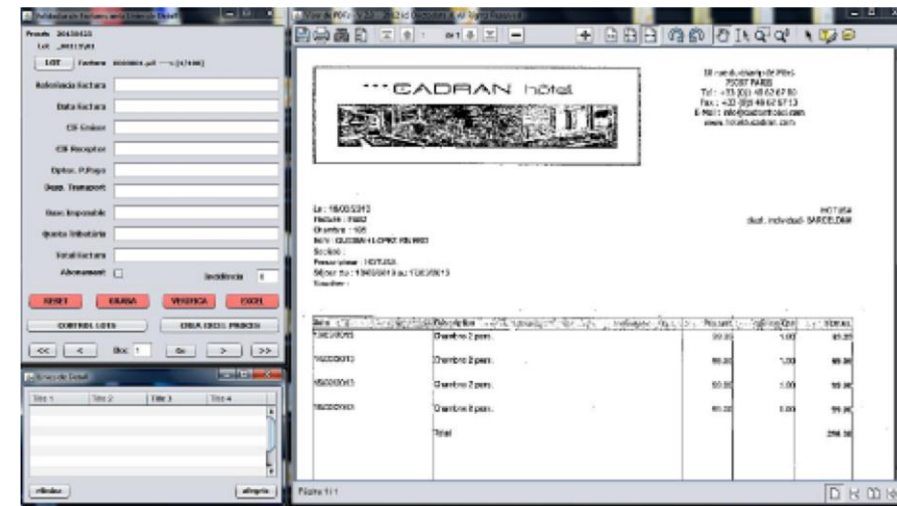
Proiect: 20130433
Lot: _20131501

LOT

Referinta factura
Data factura
CIF Emitent
CIF Receptor
Optiuni P.Plata
Desc. Transport
Baza Impozabila
Quota tributaria
Total factura
Abonament
Incidencia

RESET
SALVARE
VERIFICA
EXCEL

CONTROL LOTE
CREA EXCEL PROCES

<<
<
Doc 1
Go
>
>>

Titlu 1
Titlu 2
Titlu 3
Titlu 4

Inchide
Alegere

CADRAN hôtel

10 rue du champ de Mars
75007 PARIS
Tel : +33 (0)1 40 62 67 00
Fax : +33 (0)1 40 62 67 13
E-Mail : info@cadranhotel.com
www.hotelducadran.com

Le : 18/03/2013
Facture : 9882
Chambre : 105
NOM : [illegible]
Société :
Prescripteur : HOTUSA
Séjour du : 13/03/2013 au 17/03/2013
Voucher :

HOTUSA
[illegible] SARCELDAN

| Date | Description | Montant | Quantité | Total |
|---|---|---|---|---|
| 13/03/2013 | Chambre 2 pers. | 99.30 | 1.00 | 99.30 |
| 14/03/2013 | Chambre 2 pers. | 99.30 | 1.00 | 99.30 |
| 15/03/2013 | Chambre 2 pers. | 99.30 | 1.00 | 99.30 |
| 16/03/2013 | Chambre 2 pers. | 99.30 | 1.00 | 99.30 |
| | Total | | | 396.30 |

Page 1 / 1